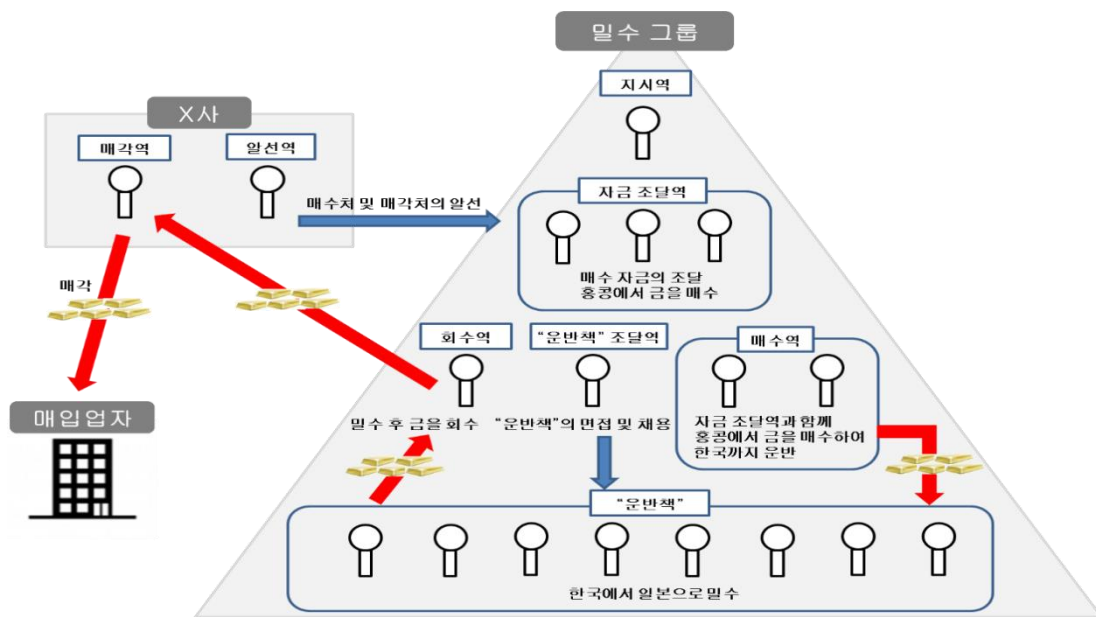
밀수 그룹

X사

매각역

알선역

매수처 및 매각처의 알선

지시역

자금 조달역

매수 자금의 조달
홍콩에서 금을 매수

매각

매입업자

회수역

밀수 후 금을 회수

"운반책" 조달역

"운반책"의 면접 및 채용

매수역

자금 조달역과 함께
홍콩에서 금을 매수하여
한국까지 운반

"운반책"

한국에서 일본으로 밀수